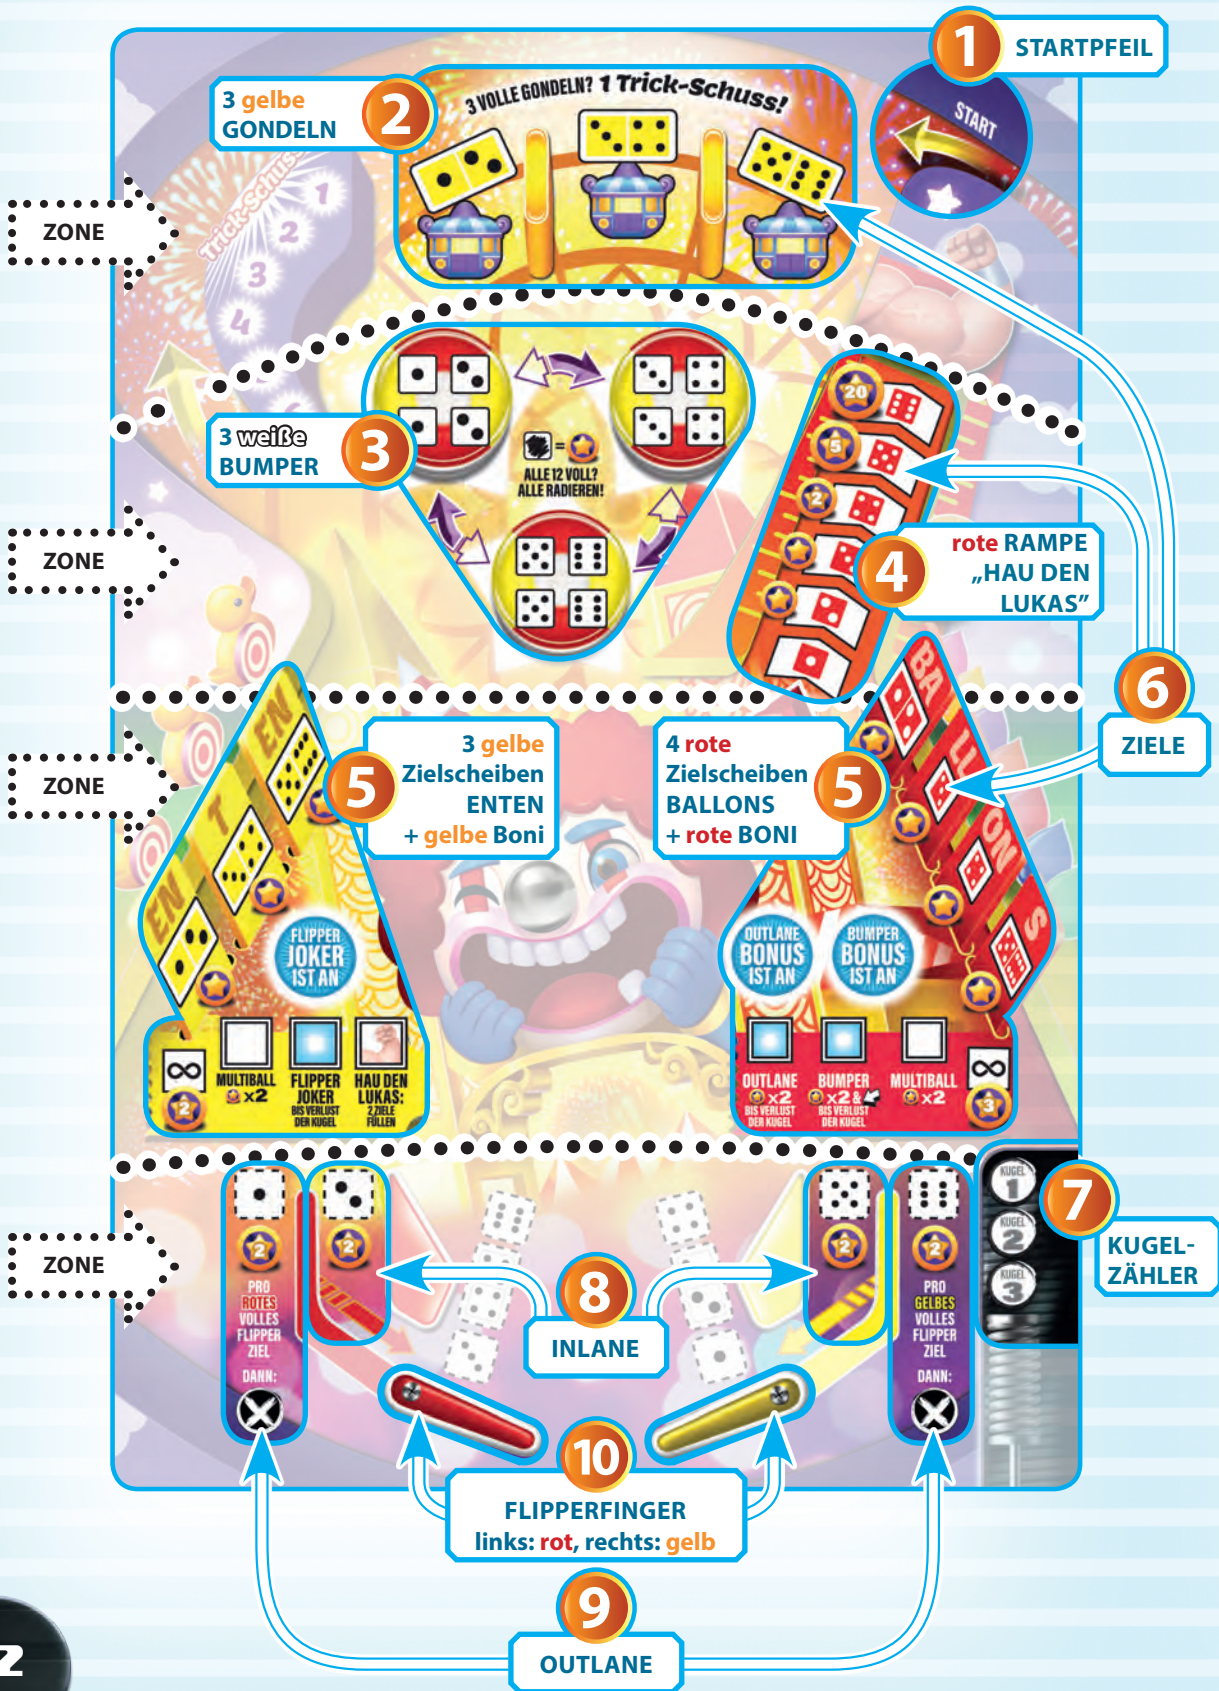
1 STARTPFEIL

START

3 gelbe GONDELN 2

3 VOLLE GONDELN? 1 Trick-Schuss!

Trick-Schuss 1 2 3 4

ZONE

3 weiße BUMPER 3

ALLE 12 VOLL? ALLE RADIEREN!

ZONE

20

5

2

4 rote RAMPE „HAU DEN LUKAS"

6 ZIELE

ZONE

3 gelbe Zielscheiben ENTEN + gelbe Boni 5

4 rote Zielscheiben BALLONS + rote BONI 5

ENTEN

BALLONS

FLIPPER JOKER IST AN

OUTLANE BONUS IST AN

BUMPER BONUS IST AN

∞ 2 MULTIBALL x2 FLIPPER JOKER BIS VERLUST DER KUGEL HAU DEN LUKAS: 2 ZIELE FÜLLEN

OUTLANE x2 BIS VERLUST DER KUGEL BUMPER x2 & BIS VERLUST DER KUGEL MULTIBALL x2 ∞ 3

ZONE

2 PRO ROTES VOLLES FLIPPER ZIEL DANN:

2

2

2 PRO GELBES VOLLES FLIPPER ZIEL DANN:

KUGEL 1 KUGEL 2 KUGEL 3

7 KUGEL-ZÄHLER

8 INLANE

10 FLIPPERFINGER links: rot, rechts: gelb

9 OUTLANE

2